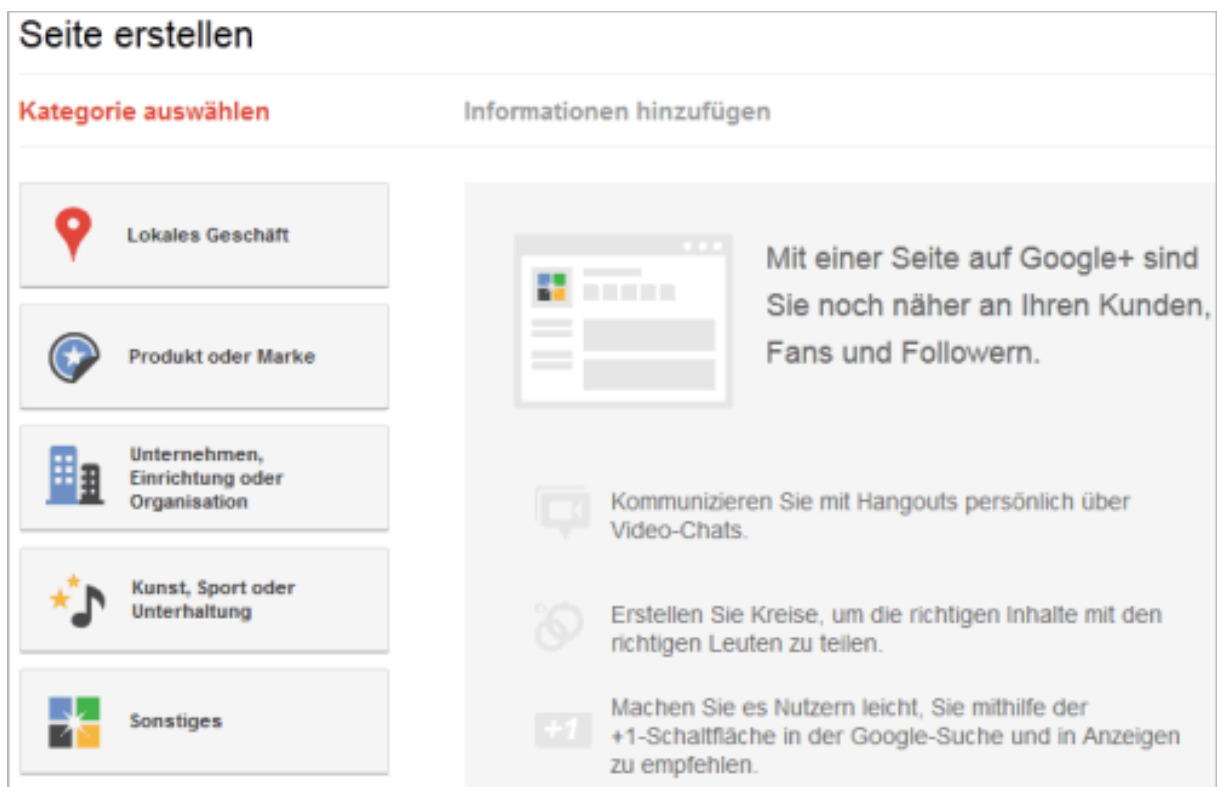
Seite erstellen

Kategorie auswählen

Informationen hinzufügen

Lokales Geschäft

Produkt oder Marke

Unternehmen, Einrichtung oder Organisation

Kunst, Sport oder Unterhaltung

Sonstiges

Mit einer Seite auf Google+ sind Sie noch näher an Ihren Kunden, Fans und Followern.

Kommunizieren Sie mit Hangouts persönlich über Video-Chats.

Erstellen Sie Kreise, um die richtigen Inhalte mit den richtigen Leuten zu teilen.

+1

Machen Sie es Nutzern leicht, Sie mithilfe der +1-Schaltfläche in der Google-Suche und in Anzeigen zu empfehlen.